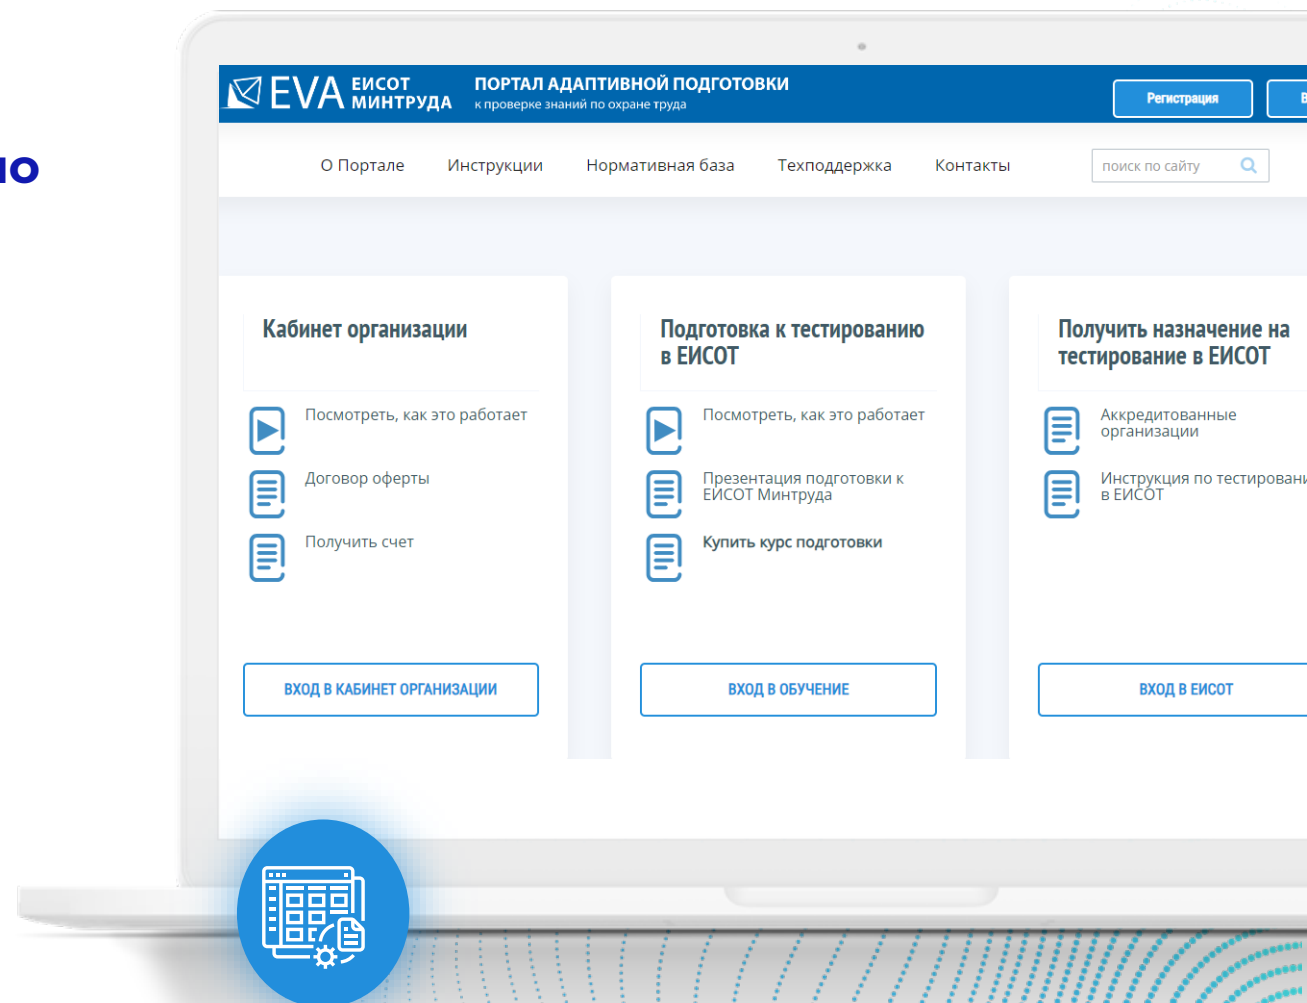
ю

EVA ЕИСОТ МИНТРУДА ПОРТАЛ АДАПТИВНОЙ ПОДГОТОВКИ к проверке знаний по охране труда

Регистрация

В

О Портале Инструкции Нормативная база Техподдержка Контакты

поиск по сайту

Кабинет организации

Посмотреть, как это работает

Договор оферты

Получить счет

ВХОД В КАБИНЕТ ОРГАНИЗАЦИИ

Подготовка к тестированию в ЕИСОТ

Посмотреть, как это работает

Презентация подготовки к ЕИСОТ Минтруда

Купить курс подготовки

ВХОД В ОБУЧЕНИЕ

Получить назначение на тестирование в ЕИСОТ

Аккредитованные организации

Инструкция по тестировани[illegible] в ЕИСОТ

ВХОД В ЕИСОТ